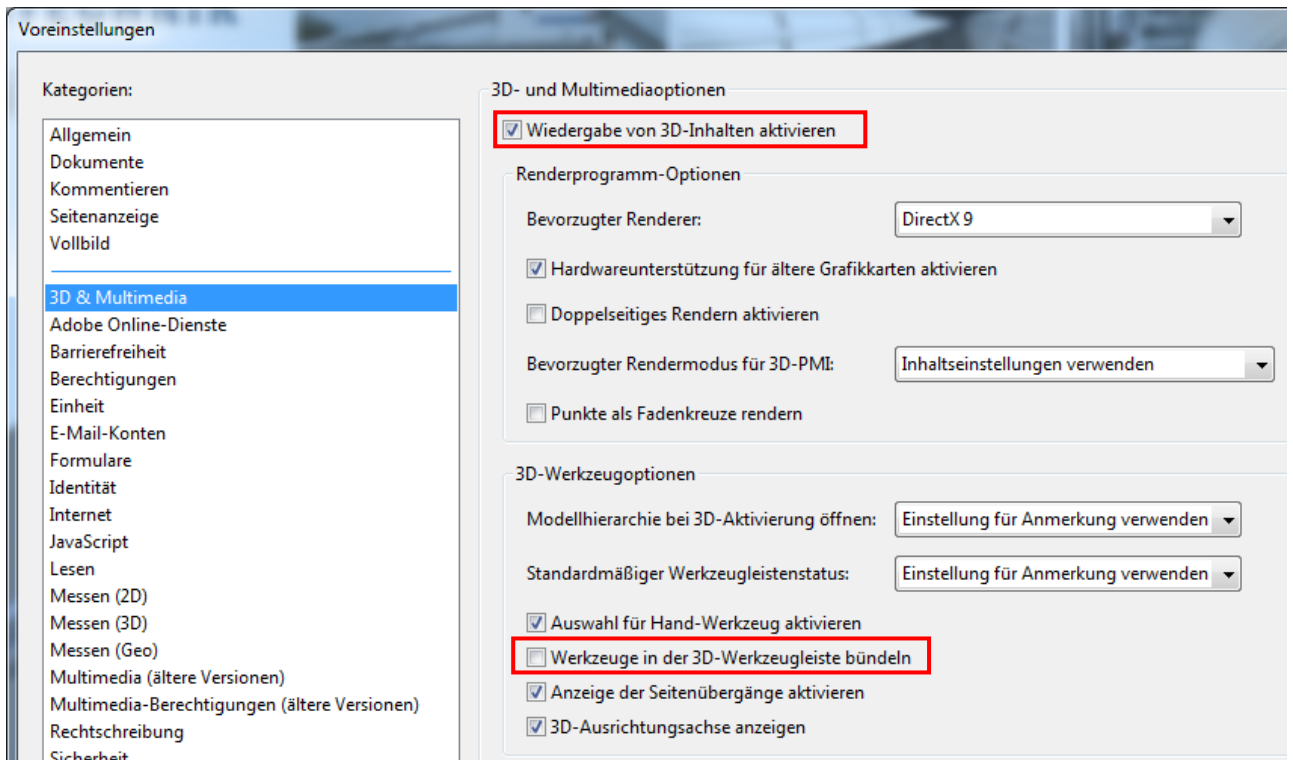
Voreinstellungen

Kategorien:

Allgemein
Dokumente
Kommentieren
Seitenanzeige
Vollbild

3D & Multimedia
Adobe Online-Dienste
Barrierefreiheit
Berechtigungen
Einheit
E-Mail-Konten
Formulare
Identität
Internet
JavaScript
Lesen
Messen (2D)
Messen (3D)
Messen (Geo)
Multimedia (ältere Versionen)
Multimedia-Berechtigungen (ältere Versionen)
Rechtschreibung
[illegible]

3D- und Multimediaoptionen

Wiedergabe von 3D-Inhalten aktivieren

Renderprogramm-Optionen

Bevorzugter Renderer: DirectX 9

Hardwareunterstützung für ältere Grafikkarten aktivieren

Doppelseitiges Rendern aktivieren

Bevorzugter Rendermodus für 3D-PMI: Inhaltseinstellungen verwenden

Punkte als Fadenkreuze rendern

3D-Werkzeugoptionen

Modellhierarchie bei 3D-Aktivierung öffnen: Einstellung für Anmerkung verwenden

Standardmäßiger Werkzeugleistenstatus: Einstellung für Anmerkung verwenden

Auswahl für Hand-Werkzeug aktivieren

Werkzeuge in der 3D-Werkzeugleiste bündeln

Anzeige der Seitenübergänge aktivieren

3D-Ausrichtungsachse anzeigen